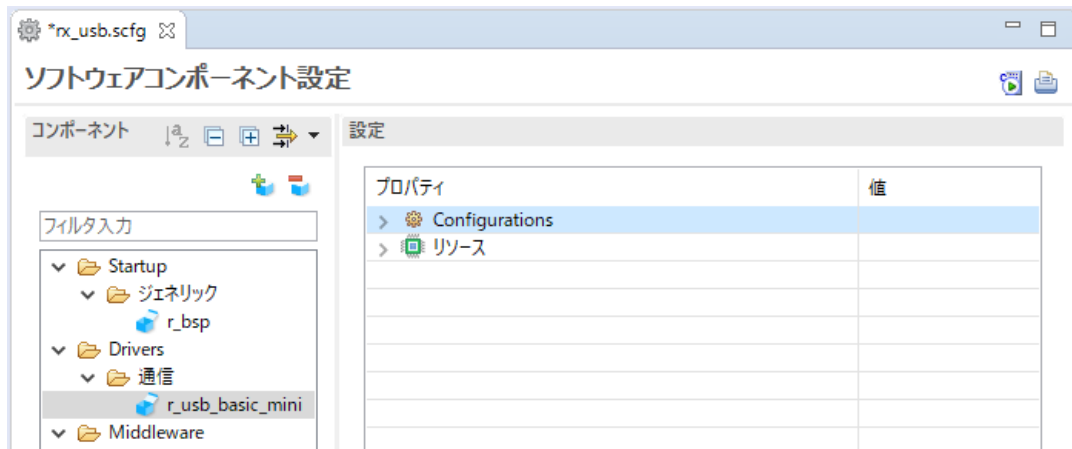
*rx_usb.scfg

ソフトウェアコンポーネント設定

コンポーネント

フィルタ入力

Startup
ジェネリック
r_bsp
Drivers
通信
r_usb_basic_mini
Middleware

設定

| プロパティ | 値 |
|---|---|
| Configurations | |
| リソース | |